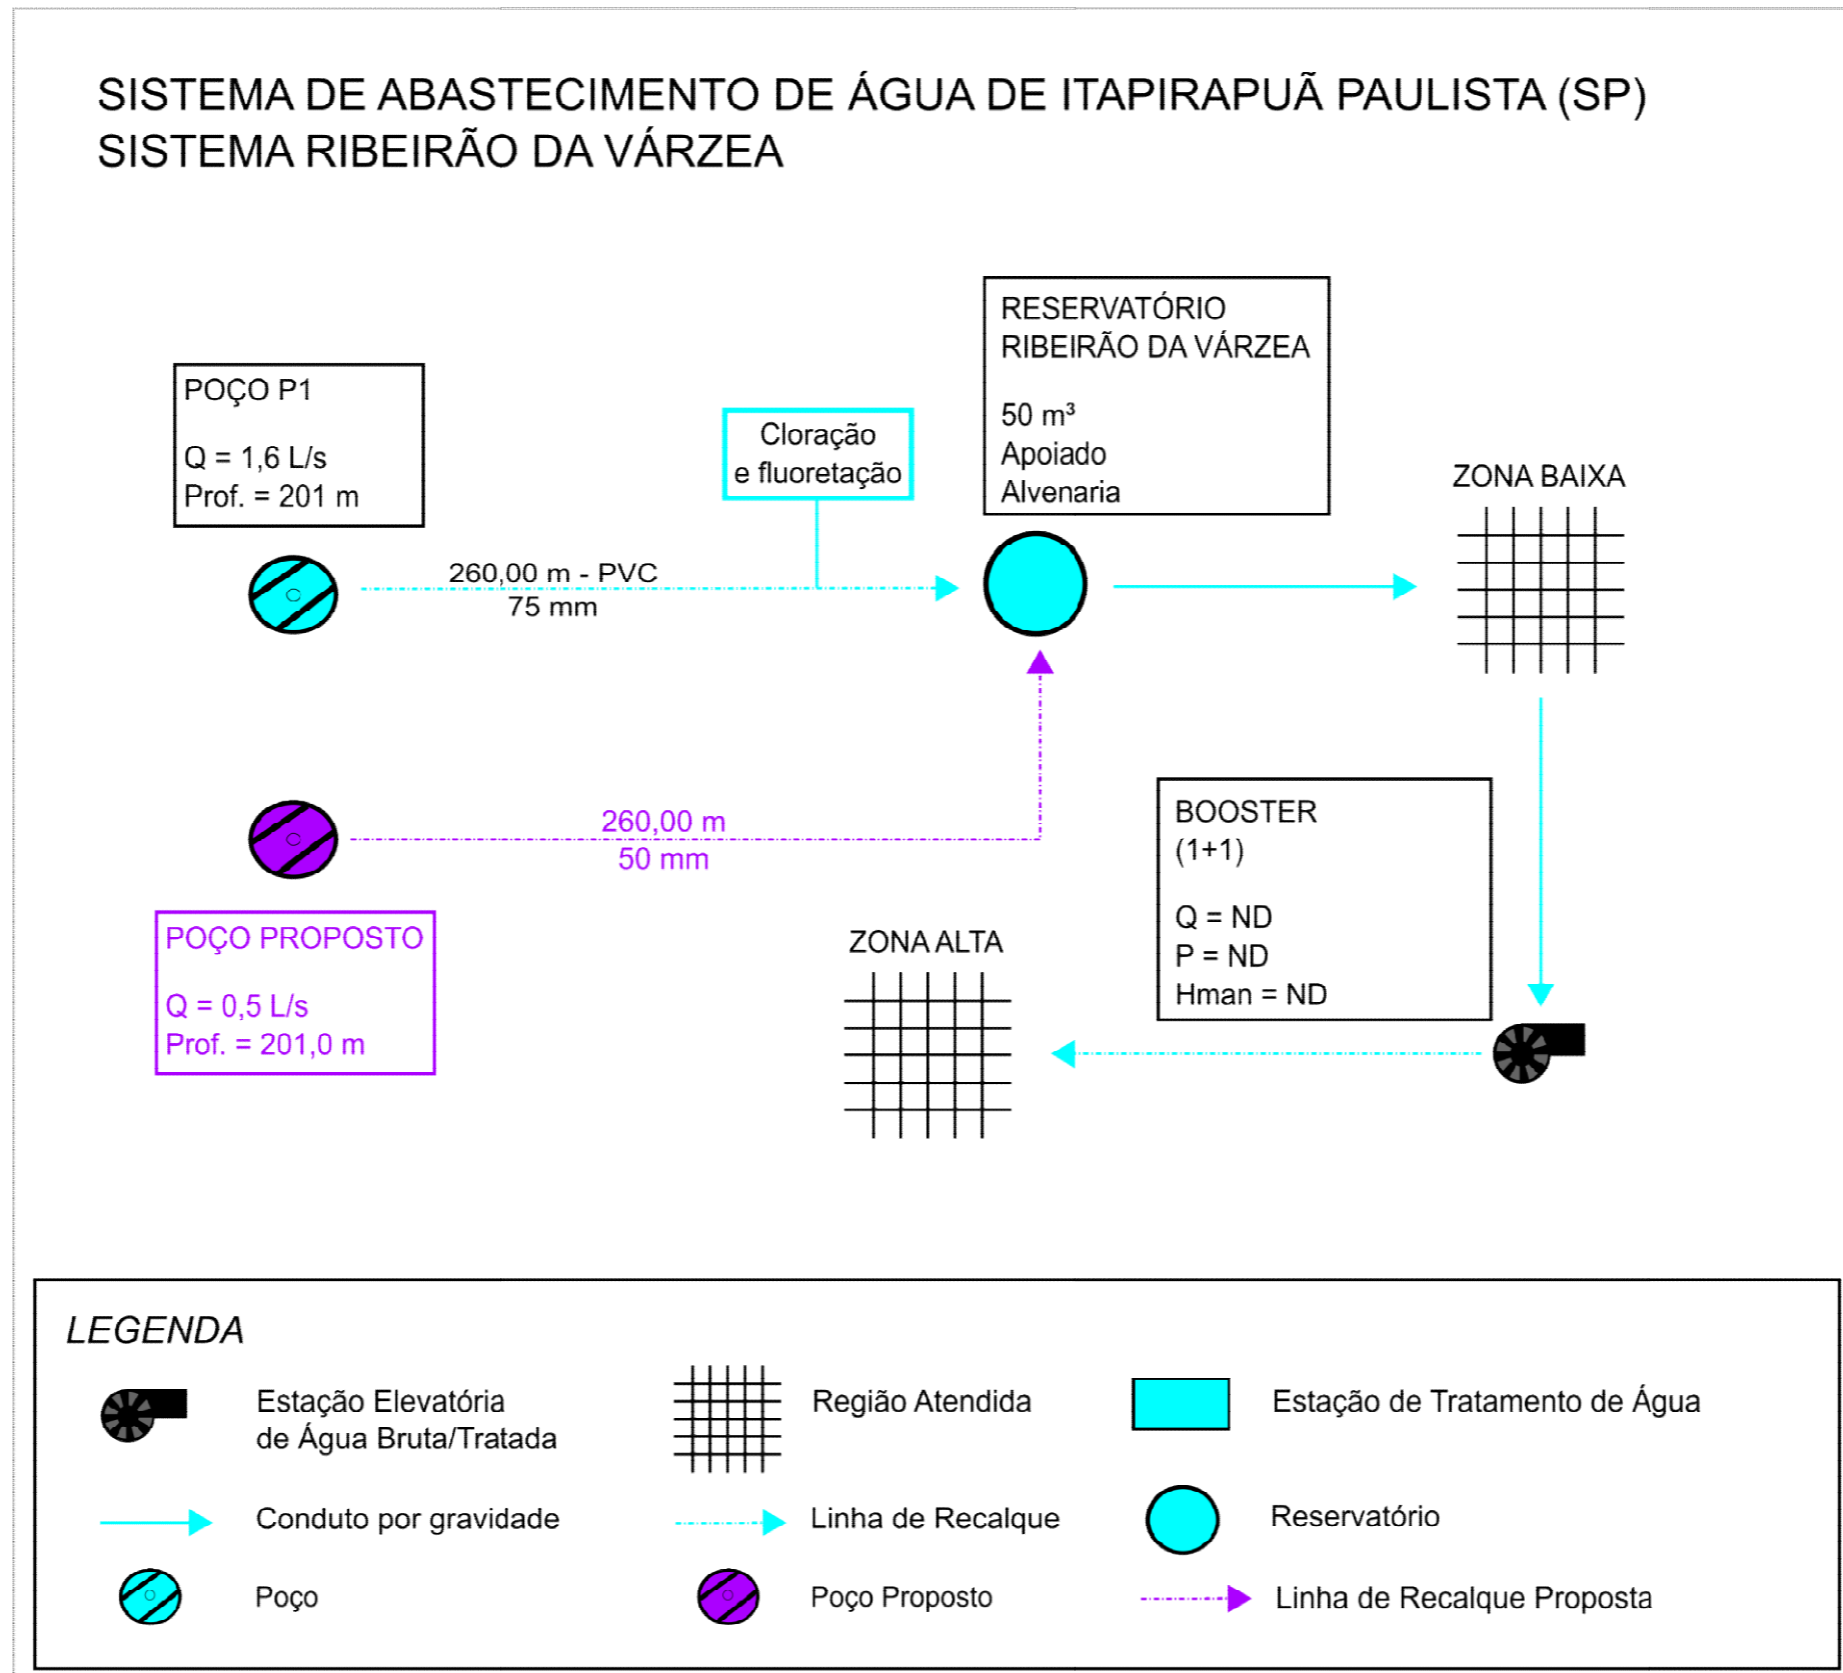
SISTEMA DE ABASTECIMENTO DE ÁGUA DE ITAPIRAPUÃ PAULISTA (SP)
SISTEMA RIBEIRÃO DA VÁRZEA

RESERVATÓRIO
RIBEIRÃO DA VÁRZEA

50 m³
Apoiado
Alvenaria

POÇO P1

Q = 1,6 L/s
Prof. = 201 m

Cloração
e fluoretação

ZONA BAIXA

260,00 m - PVC
75 mm

260,00 m
50 mm

BOOSTER
(1+1)

Q = ND
P = ND
Hman = ND

POÇO PROPOSTO

Q = 0,5 L/s
Prof. = 201,0 m

ZONA ALTA

LEGENDA

Estação Elevatória
de Água Bruta/Tratada

Região Atendida

Estação de Tratamento de Água

Conduto por gravidade

Linha de Recalque

Reservatório

Poço

Poço Proposto

Linha de Recalque Proposta